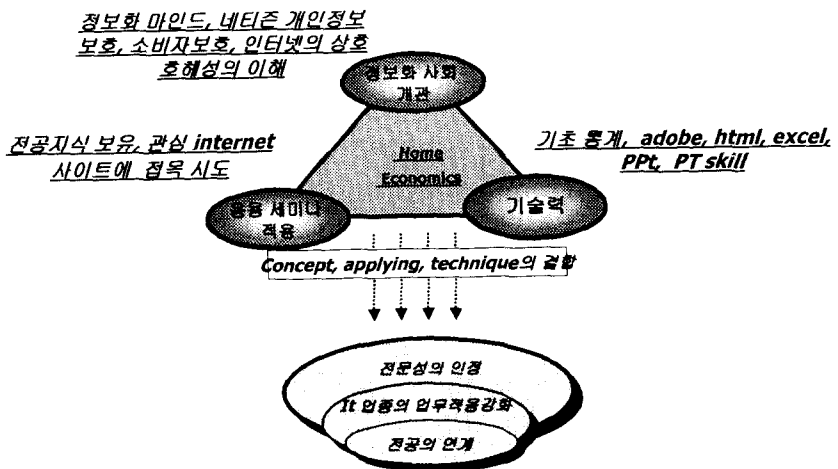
정보화 마인드, 네티즌 개인정보 보호, 소비자보호, 인터넷의 상호 호혜성의 이해

정보화 사회 개관

전공지식 보유, 관심 internet 사이트에 접목 시도

기초 통계, adobe, html, excel, PPt, PT skill

Home Economics

응용 세미나 적용

기술력

Concept, applying, technique의 결합

전문성의 인정

It 업종의 업무적응강화

전공의 연계